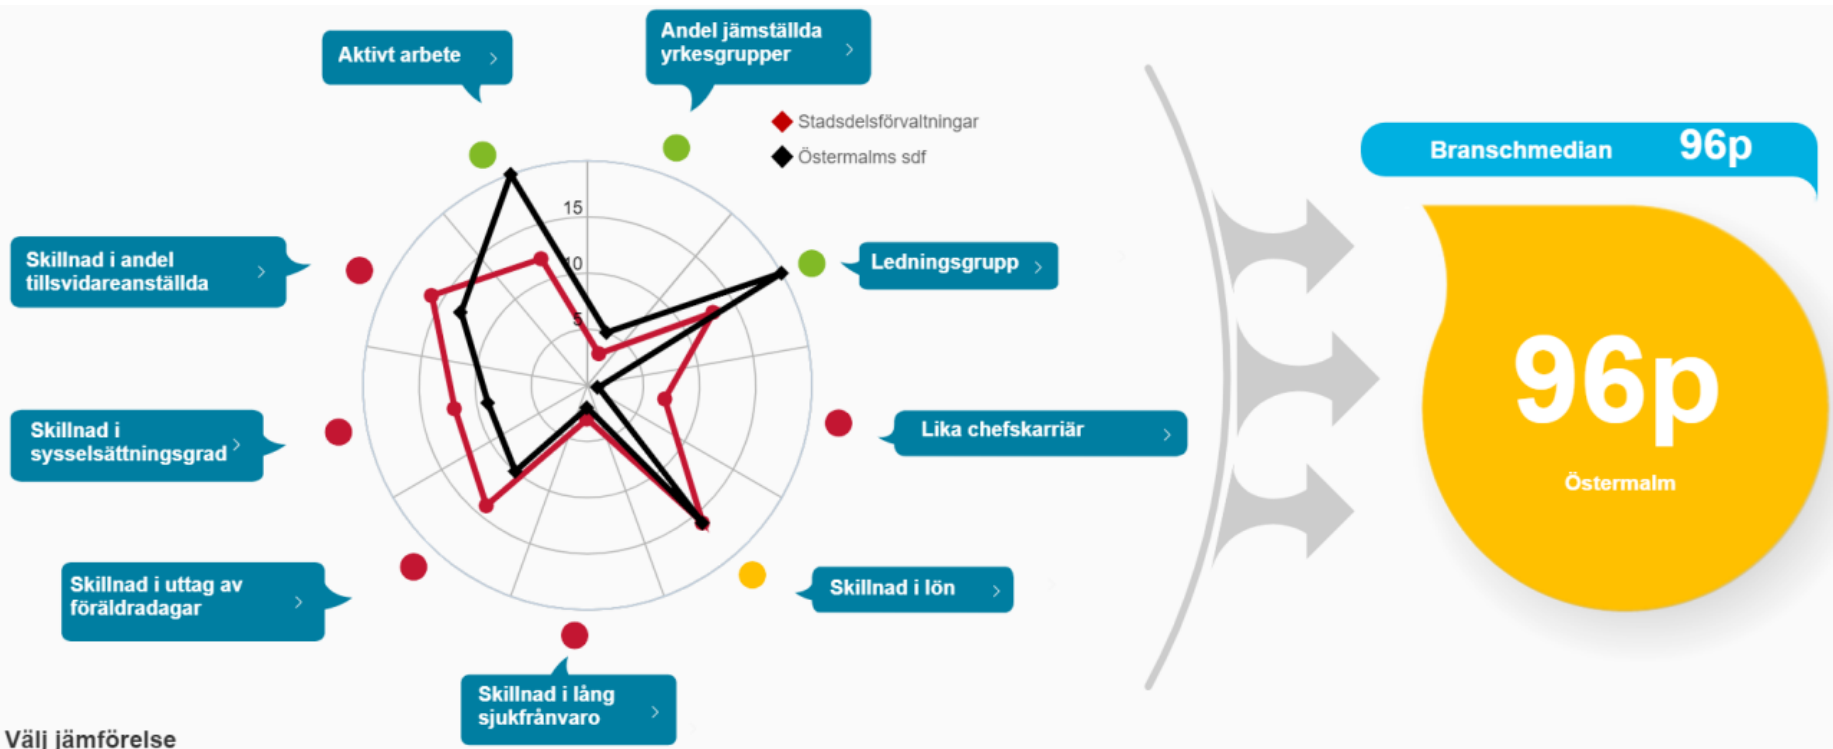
Aktivt arbete ›

Andel jämställda yrkesgrupper ›

Stadsdelsförvaltningar
Östermalms sdf

15
10
5

Skillnad i andel tillsvidareanställda ›

Ledningsgrupp ›

Skillnad i sysselsättningsgrad ›

Lika chefskarriär ›

Skillnad i uttag av föräldradagar ›

Skillnad i lön ›

Skillnad i lång sjukfrånvaro ›

Branschmedian 96p

96p
Östermalm

Välj jämförelse